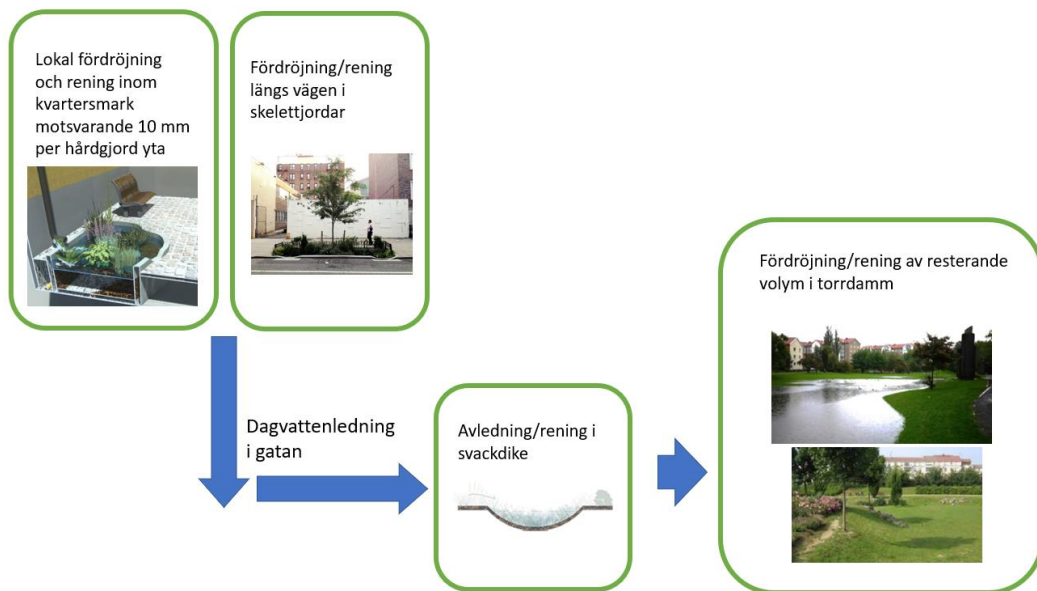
Lokal fördröjning och rening inom kvartersmark motsvarande 10 mm per hårdgjord yta

Fördröjning/rening längs vägen i skelettjordar

Dagvattenledning i gatan

Avledning/rening i svackdike

Fördröjning/rening av resterande volym i torrdamm